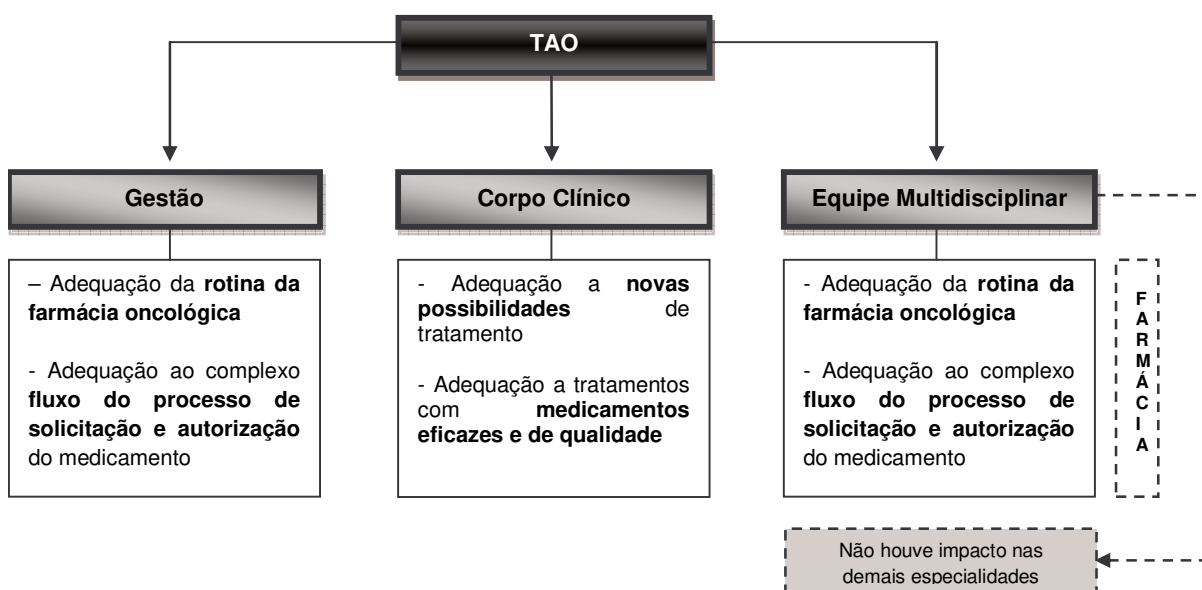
TAO

Gestão

Corpo Clínico

Equipe Multidisciplinar

– Adequação da **rotina da farmácia oncológica**

- Adequação ao complexo **fluxo do processo de solicitação e autorização** do medicamento

- Adequação a **novas possibilidades** de tratamento

- Adequação a tratamentos com **medicamentos eficazes e de qualidade**

- Adequação da **rotina da farmácia oncológica**

- Adequação ao complexo **fluxo do processo de solicitação e autorização** do medicamento

F A R M Á C I A

Não houve impacto nas demais especialidades